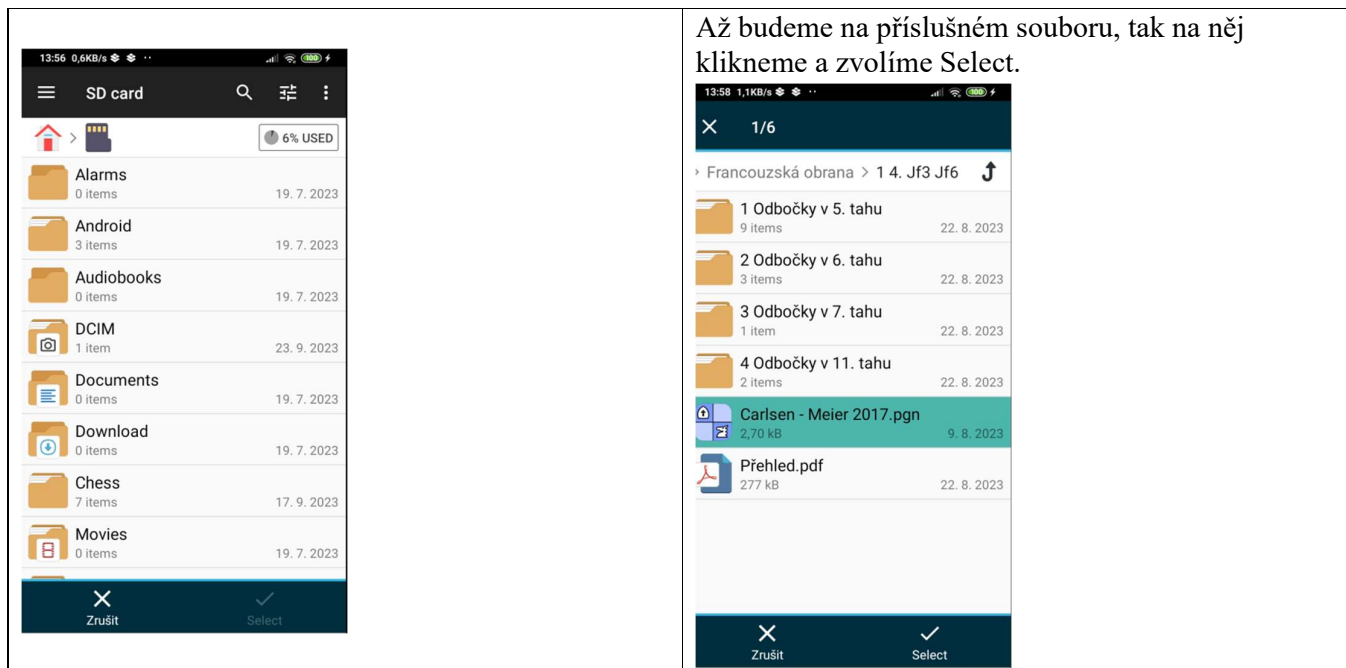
13:56 0,6KB/s

SD card

6% USED

Alarms
0 items 19. 7. 2023

Android
3 items 19. 7. 2023

Audiobooks
0 items 19. 7. 2023

DCIM
1 item 23. 9. 2023

Documents
0 items 19. 7. 2023

Download
0 items 19. 7. 2023

Chess
7 items 17. 9. 2023

Movies
0 items 19. 7. 2023

Zrušit
Select

Až budeme na příslušném souboru, tak na něj klikneme a zvolíme Select.

13:58 1,1KB/s

1/6

Francouzská obrana > 1 4. Jf3 Jf6

1 Odbočky v 5. tahu
9 items 22. 8. 2023

2 Odbočky v 6. tahu
3 items 22. 8. 2023

3 Odbočky v 7. tahu
1 item 22. 8. 2023

4 Odbočky v 11. tahu
2 items 22. 8. 2023

Carlsen - Meier 2017.pgn
2,70 kB 9. 8. 2023

Přehled.pdf
277 kB 22. 8. 2023

Zrušit
Select